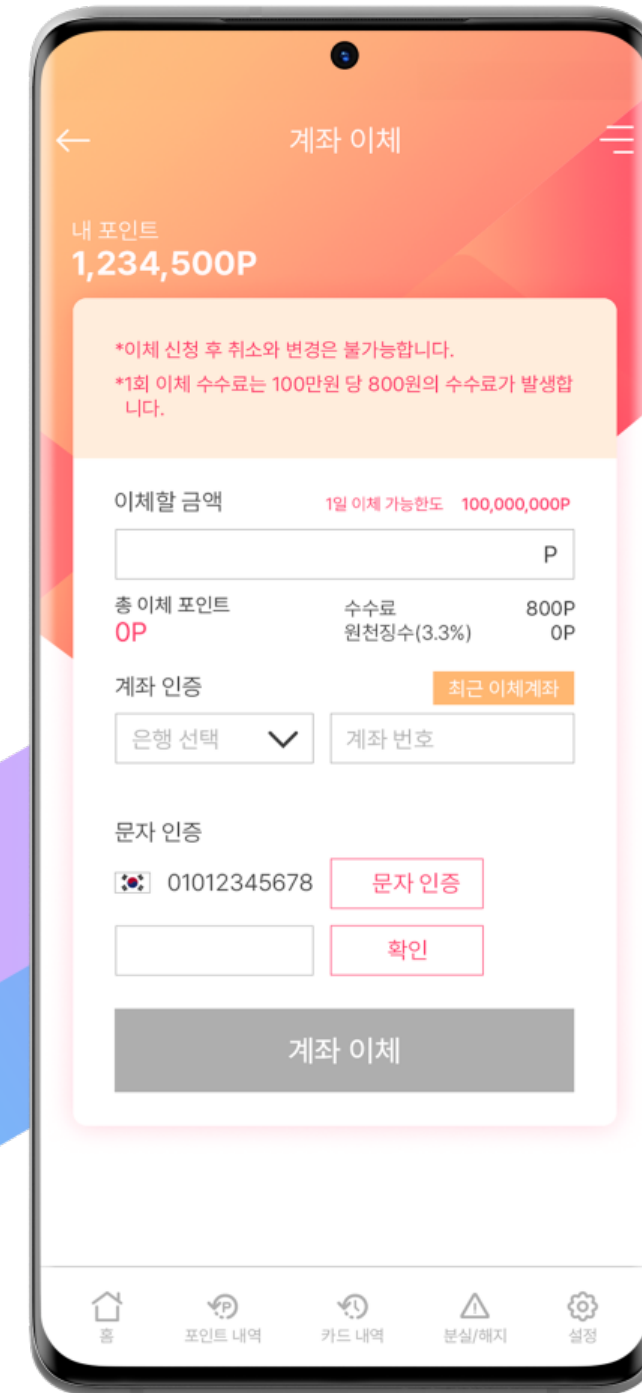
계좌 이체

내 포인트
1,234,500P

*이체 신청 후 취소와 변경은 불가능합니다.
*1회 이체 수수료는 100만원 당 800원의 수수료가 발생합니다.

이체할 금액
1일 이체 가능한도 100,000,000P

P

총 이체 포인트
0P

수수료 800P
원천징수(3.3%) 0P

계좌 인증
최근 이체계좌

은행 선택
계좌 번호

문자 인증
01012345678
문자 인증
확인

계좌 이체

홈
포인트 내역
카드 내역
분실/해지
설정